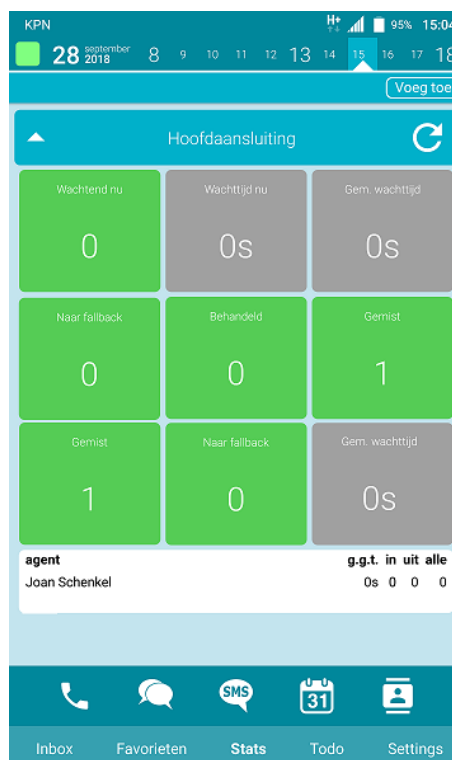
KPN
H+ 95% 15:04

28 september 2018 8 9 10 11 12 13 14 15 16 17 18

Voeg toe

Hoofdaansluiting

| Wachtend nu | Wachttijd nu | Gem. wachttijd |
|---|---|---|
| 0 | 0s | 0s |
| Naar fallback | Behandeld | Gemist |
| 0 | 0 | 1 |
| Gemist | Naar fallback | Gem. wachttijd |
| 1 | 0 | 0s |

| agent | g.g.t. | in | uit | alle |
|---|---|---|---|---|
| Joan Schenkel | 0s | 0 | 0 | 0 |

SMS
31

Inbox Favorieten Stats Todo Settings